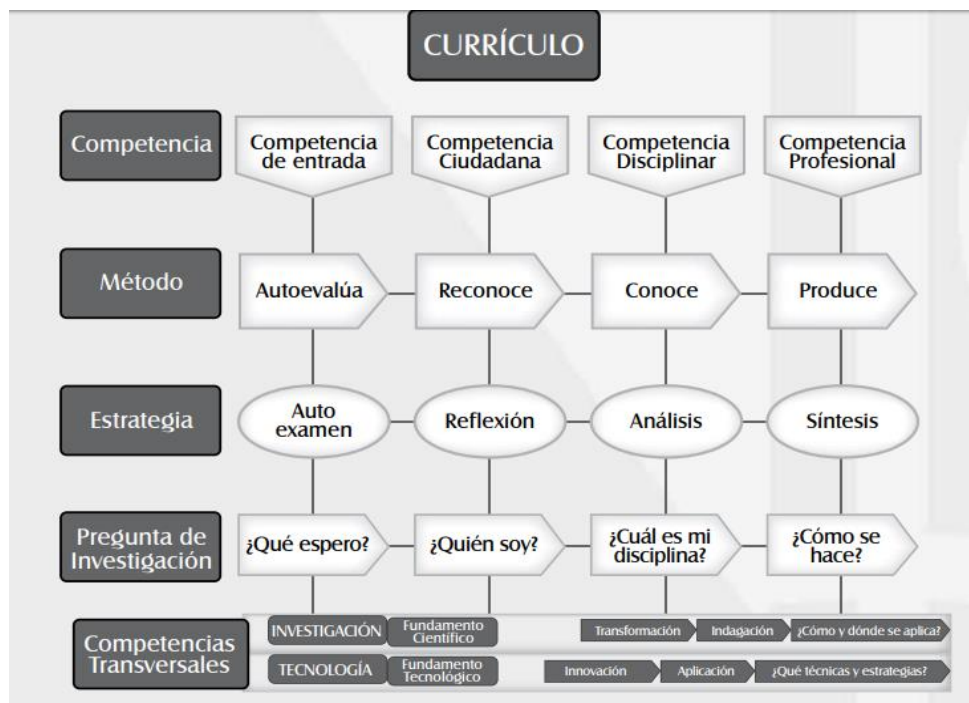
CURRÍCULO

Competencia

Competencia de entrada

Competencia Ciudadana

Competencia Disciplinar

Competencia Profesional

Método

Autoevalúa

Reconoce

Conoce

Produce

Estrategia

Auto examen

Reflexión

Análisis

Síntesis

Pregunta de Investigación

¿Qué espero?

¿Quién soy?

¿Cuál es mi disciplina?

¿Cómo se hace?

Competencias Transversales

INVESTIGACIÓN

Fundamento Científico

Transformación

Indagación

¿Cómo y dónde se aplica?

TECNOLOGÍA

Fundamento Tecnológico

Innovación

Aplicación

¿Qué técnicas y estrategias?